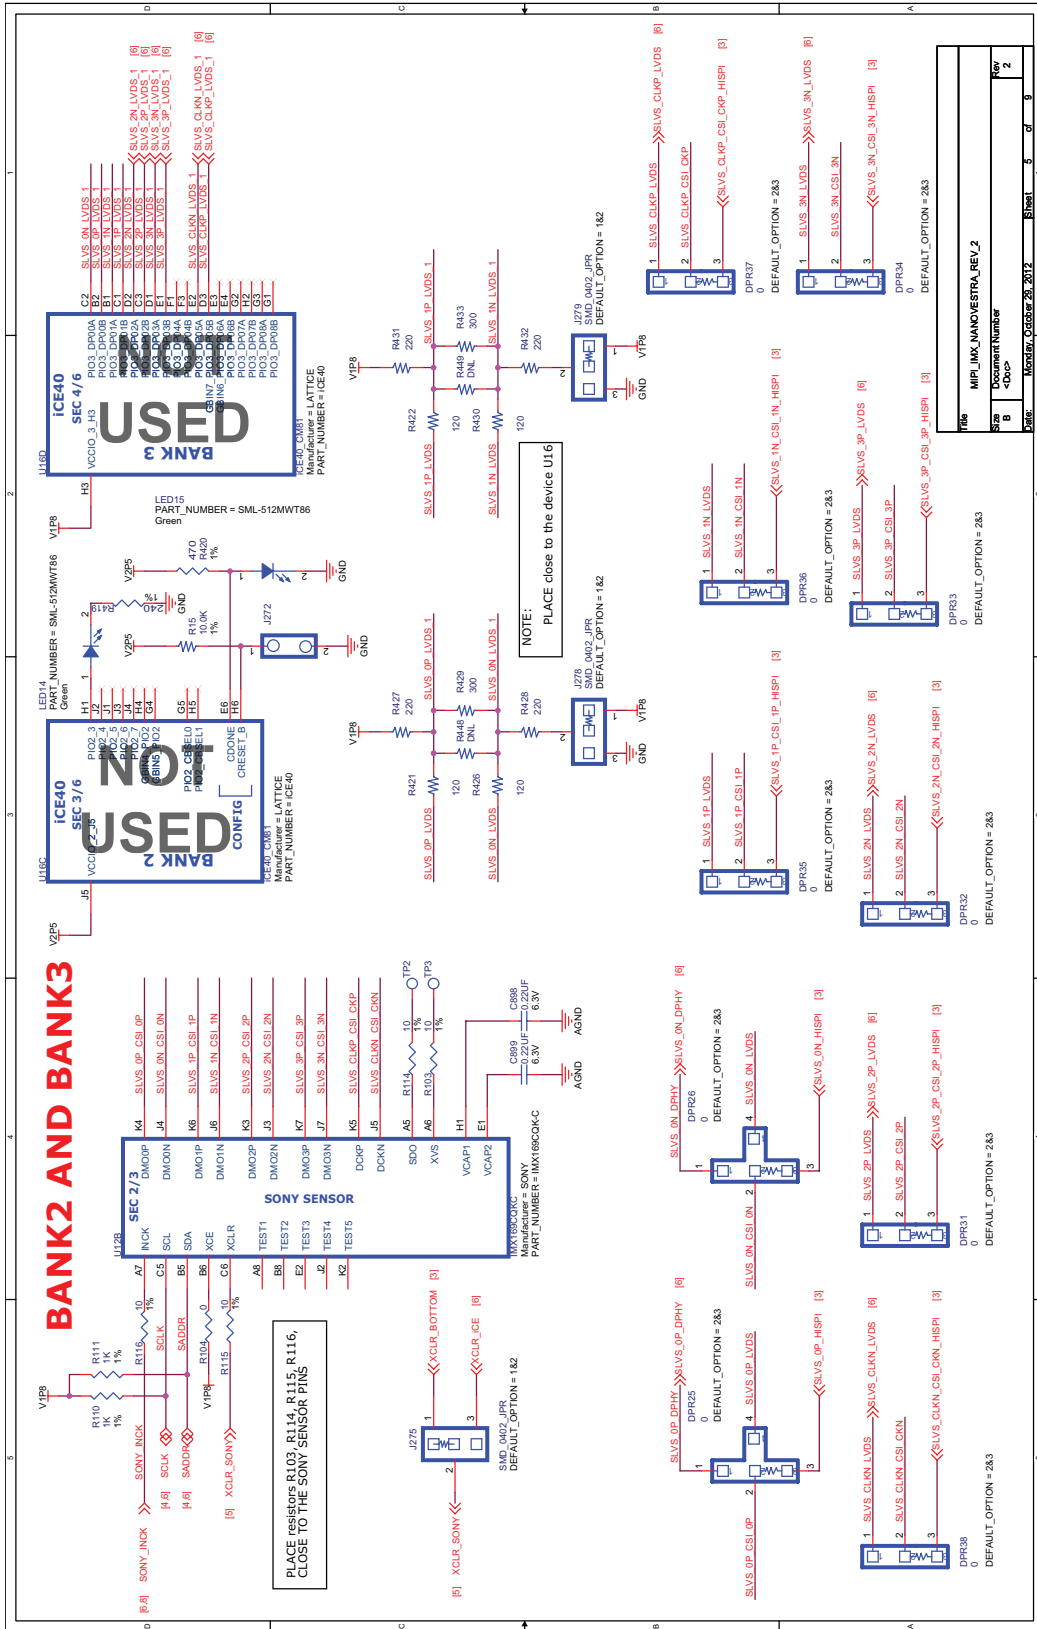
BANK2 AND BANK3

iCE40
SEC 4/6
BANK 3
NOT USED
VCCIO_3_H3
U16D
PIO3_DP00A
PIO3_DP00B
PIO3_DP01A
PIO3_DP01B
PIO3_DP02A
PIO3_DP02B
PIO3_DP03A
PIO3_DP03B
PIO3_DP04A
PIO3_DP04B
PIO3_DP05A
PIO3_DP05B
PIO3_DP06A
PIO3_DP06B
PIO3_DP07A
PIO3_DP07B
PIO3_DP08A
PIO3_DP08B
GBIN7
GBIN6
iCE40_CM81
Manufacturer = LATTICE
PART_NUMBER = iCE40

SLVS_0N_LVDS_1
SLVS_0P_LVDS_1
SLVS_1N_LVDS_1
SLVS_1P_LVDS_1
SLVS_2N_LVDS_1
SLVS_2P_LVDS_1
SLVS_3N_LVDS_1
SLVS_3P_LVDS_1
SLVS_CLKN_LVDS_1
SLVS_CLKP_LVDS_1
[6]

LED15
PART_NUMBER = SML-512MWT86
Green
LED14
PART_NUMBER = SML-512MWT86
Green
V1P8
V2P5
R420 470 1%
R419 240 1%
R15 10.0K 1%
J272
GND

iCE40
SEC 3/6
BANK 2
NOT USED
CONFIG
VCCIO_2_J5
U16C
PIO2_3
PIO2_4
PIO2_5
PIO2_6
PIO2_7
GBIN5 PIO2
GBIN4 PIO2
PIO2 CBSEL0
PIO2 CBSEL1
CDONE
CRESET_B
iCE40_CM81
Manufacturer = LATTICE
PART_NUMBER = iCE40

R431 220
R433 300
R449 DNL
R422 120
R430 120
R432 220
SLVS_1P_LVDS_1
SLVS_1N_LVDS_1
SLVS_1P_LVDS
SLVS_1N_LVDS
J279
SMD_0402_JPR
DEFAULT_OPTION = 1&2

NOTE:
PLACE close to the device U16

R427 220
R429 300
R448 DNL
R421 120
R426 120
R428 220
SLVS_0P_LVDS_1
SLVS_0N_LVDS_1
SLVS_0P_LVDS
SLVS_0N_LVDS
J278
SMD_0402_JPR
DEFAULT_OPTION = 1&2

SLVS_CLKP_LVDS
SLVS_CLKP_CSI_CKP
SLVS_CLKP_CSI_CKP_HISPI [3]
DPR37 0
DEFAULT_OPTION = 2&3
SLVS_3N_LVDS
SLVS_3N_CSI_3N
SLVS_3N_CSI_3N_HISPI [3]
DPR34 0
DEFAULT_OPTION = 2&3
SLVS_1N_LVDS
SLVS_1N_CSI_1N
SLVS_1N_CSI_1N_HISPI [3]
DPR36 0
DEFAULT_OPTION = 2&3
SLVS_3P_LVDS
SLVS_3P_CSI_3P
SLVS_3P_CSI_3P_HISPI [3]
DPR33 0
DEFAULT_OPTION = 2&3
SLVS_1P_LVDS
SLVS_1P_CSI_1P
SLVS_1P_CSI_1P_HISPI [3]
DPR35 0
DEFAULT_OPTION = 2&3
SLVS_2N_LVDS
SLVS_2N_CSI_2N
SLVS_2N_CSI_2N_HISPI [3]
DPR32 0
DEFAULT_OPTION = 2&3

Title
MIPI_IMX_NANOVESTRA_REV_2
Size B
Document Number <Doc>
Rev 2
Date: Monday, October 29, 2012
Sheet 5 of 9

SEC 2/3
SONY SENSOR
U12B
INCK SCL SDA XCE XCLR TEST1 TEST2 TEST3 TEST4 TEST5
DMO0P DMO0N DMO1P DMO1N DMO2P DMO2N DMO3P DMO3N DCKP DCKN SDO XVS VCAP1 VCAP2
IMX169CQKC
Manufacturer = SONY
PART_NUMBER = IMX169CQK-C
SLVS_0P_CSI_0P
SLVS_0N_CSI_0N
SLVS_1P_CSI_1P
SLVS_1N_CSI_1N
SLVS_2P_CSI_2P
SLVS_2N_CSI_2N
SLVS_3P_CSI_3P
SLVS_3N_CSI_3N
SLVS_CLKP_CSI_CKP
SLVS_CLKN_CSI_CKN
TP2 TP3
R114 10 1%
R103 10 1%
C898 0.22UF 6.3V
C899 0.22UF 6.3V
AGND
R111 1K 1%
R110 1K 1%
R116 10 1%
R104 10 1%
R115
SCLK
SADDR
SONY_INCK
XCLR_SONY
[4,6]
[5]
[6,8]

PLACE resistors R103, R114, R115, R116, CLOSE TO THE SONY SENSOR PINS

XCLR_BOTTOM [3]
XCLR_ICE [6]
J275
SMD_0402_JPR
DEFAULT_OPTION = 1&2

SLVS_0N_DPHY
SLVS_0N_DPHY [6]
DPR26 0
DEFAULT_OPTION = 2&3
SLVS_0N_LVDS
SLVS_0N_HISPI [3]
SLVS_0N_CSI_0N
SLVS_2P_LVDS
SLVS_2P_LVDS [6]
SLVS_2P_CSI_2P
SLVS_2P_CSI_2P_HISPI [3]
DPR31 0
DEFAULT_OPTION = 2&3
SLVS_0P_DPHY
SLVS_0P_DPHY [6]
DPR25 0
DEFAULT_OPTION = 2&3
SLVS_0P_LVDS
SLVS_0P_HISPI [3]
SLVS_0P_CSI_0P
SLVS_CLKN_LVDS
SLVS_CLKN_LVDS [6]
SLVS_CLKN_CSI_CKN
SLVS_CLKN_CSI_CKN_HISPI [3]
DPR38 0
DEFAULT_OPTION = 2&3